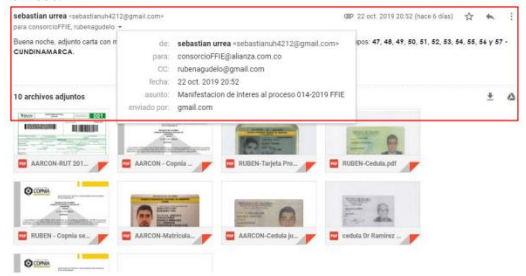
sebastian urrea <sebastianuh4212@gmail.com>
para consorcioFFIE, rubenagudelo

22 oct. 2019 20:52 (hace 6 días)

Buena noche, adjunto carta con m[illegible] pos: 47, 48, 49, 50, 51, 52, 53, 54, 55, 56 y 57 - CUNDINAMARCA.

de: sebastian urrea <sebastianuh4212@gmail.com>
para: consorcioFFIE@alianza.com.co
CC: rubenagudelo@gmail.com
fecha: 22 oct. 2019 20:52
asunto: Manifestacion de interes al proceso 014-2019 FFIE
enviado por: gmail.com

10 archivos adjuntos

AARCON-RUT 201...
AARCON - Copnia ...
RUBEN-Tarjeta Pro...
RUBEN-Cedula.pdf
RUBEN - Copnia se...
AARCON-Matricula...
AARCON-Cedula ju...
cedula Dr Ramirez ...